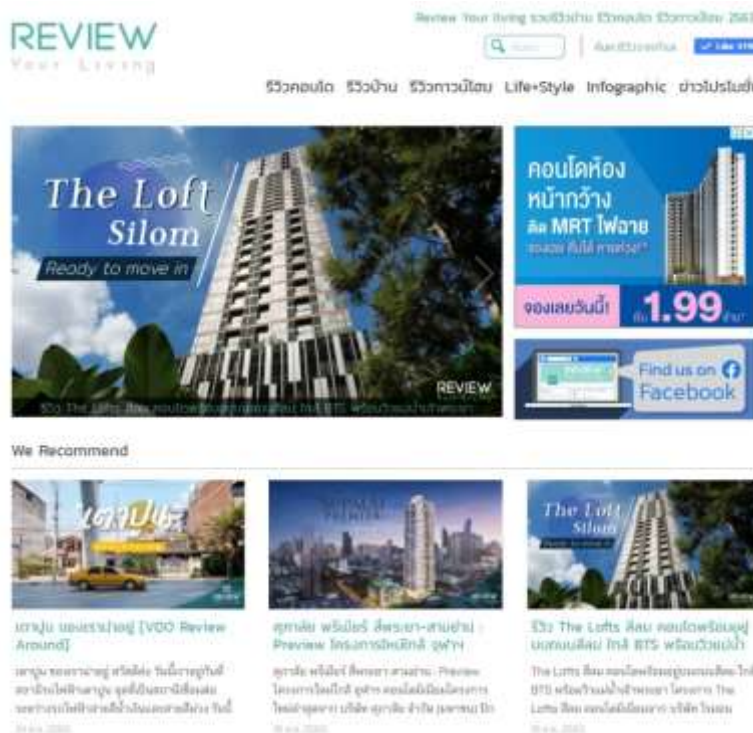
REVIEW
Your Living

Review Your living รวมรีวิวบ้าน รีวิวคอนโด รีวิวทาวน์โฮม 256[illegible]

Search | ค้นหารีวิวเจาะลึก | Like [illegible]

รีวิวคอนโด รีวิวบ้าน รีวิวทาวน์โฮม Life+Style Infographic ข่าวโปรโมชั่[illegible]

The Loft Silom
Ready to move in
REVIEW
รีวิว The Lofts สีลม คอนโดพร้อมอยู่ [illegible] ใกล้ BTS พร้อมวิวแม่น้ำเจ้าพระยา

คอนโดห้องหน้ากว้าง ติด MRT ไฟฉาย
จองเลยวันนี้! เริ่ม 1.99 ล้าน*

Find us on Facebook

We Recommend

เยาวปุ่น
เยาวปุ่น ยอดเยาวบ่าอยู่ [VDO Review Around]
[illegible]

SUPALAI PREMIER
ศุภาลัย พรีเมียร์ สี่พระยา-สามย่าน : Preview โครงการฮิตหลักดี จุฬาฯ
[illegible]

The Loft Silom
รีวิว The Lofts สีลม คอนโดพร้อมอยู่บนถนนสีลม ใกล้ BTS พร้อมวิวแม่น้ำ
The Lofts สีลม คอนโดพร้อมอยู่บนถนนสีลม ใกล้ BTS พร้อมวิวแม่น้ำเจ้าพระยา โครงการ The Lofts สีลม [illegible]